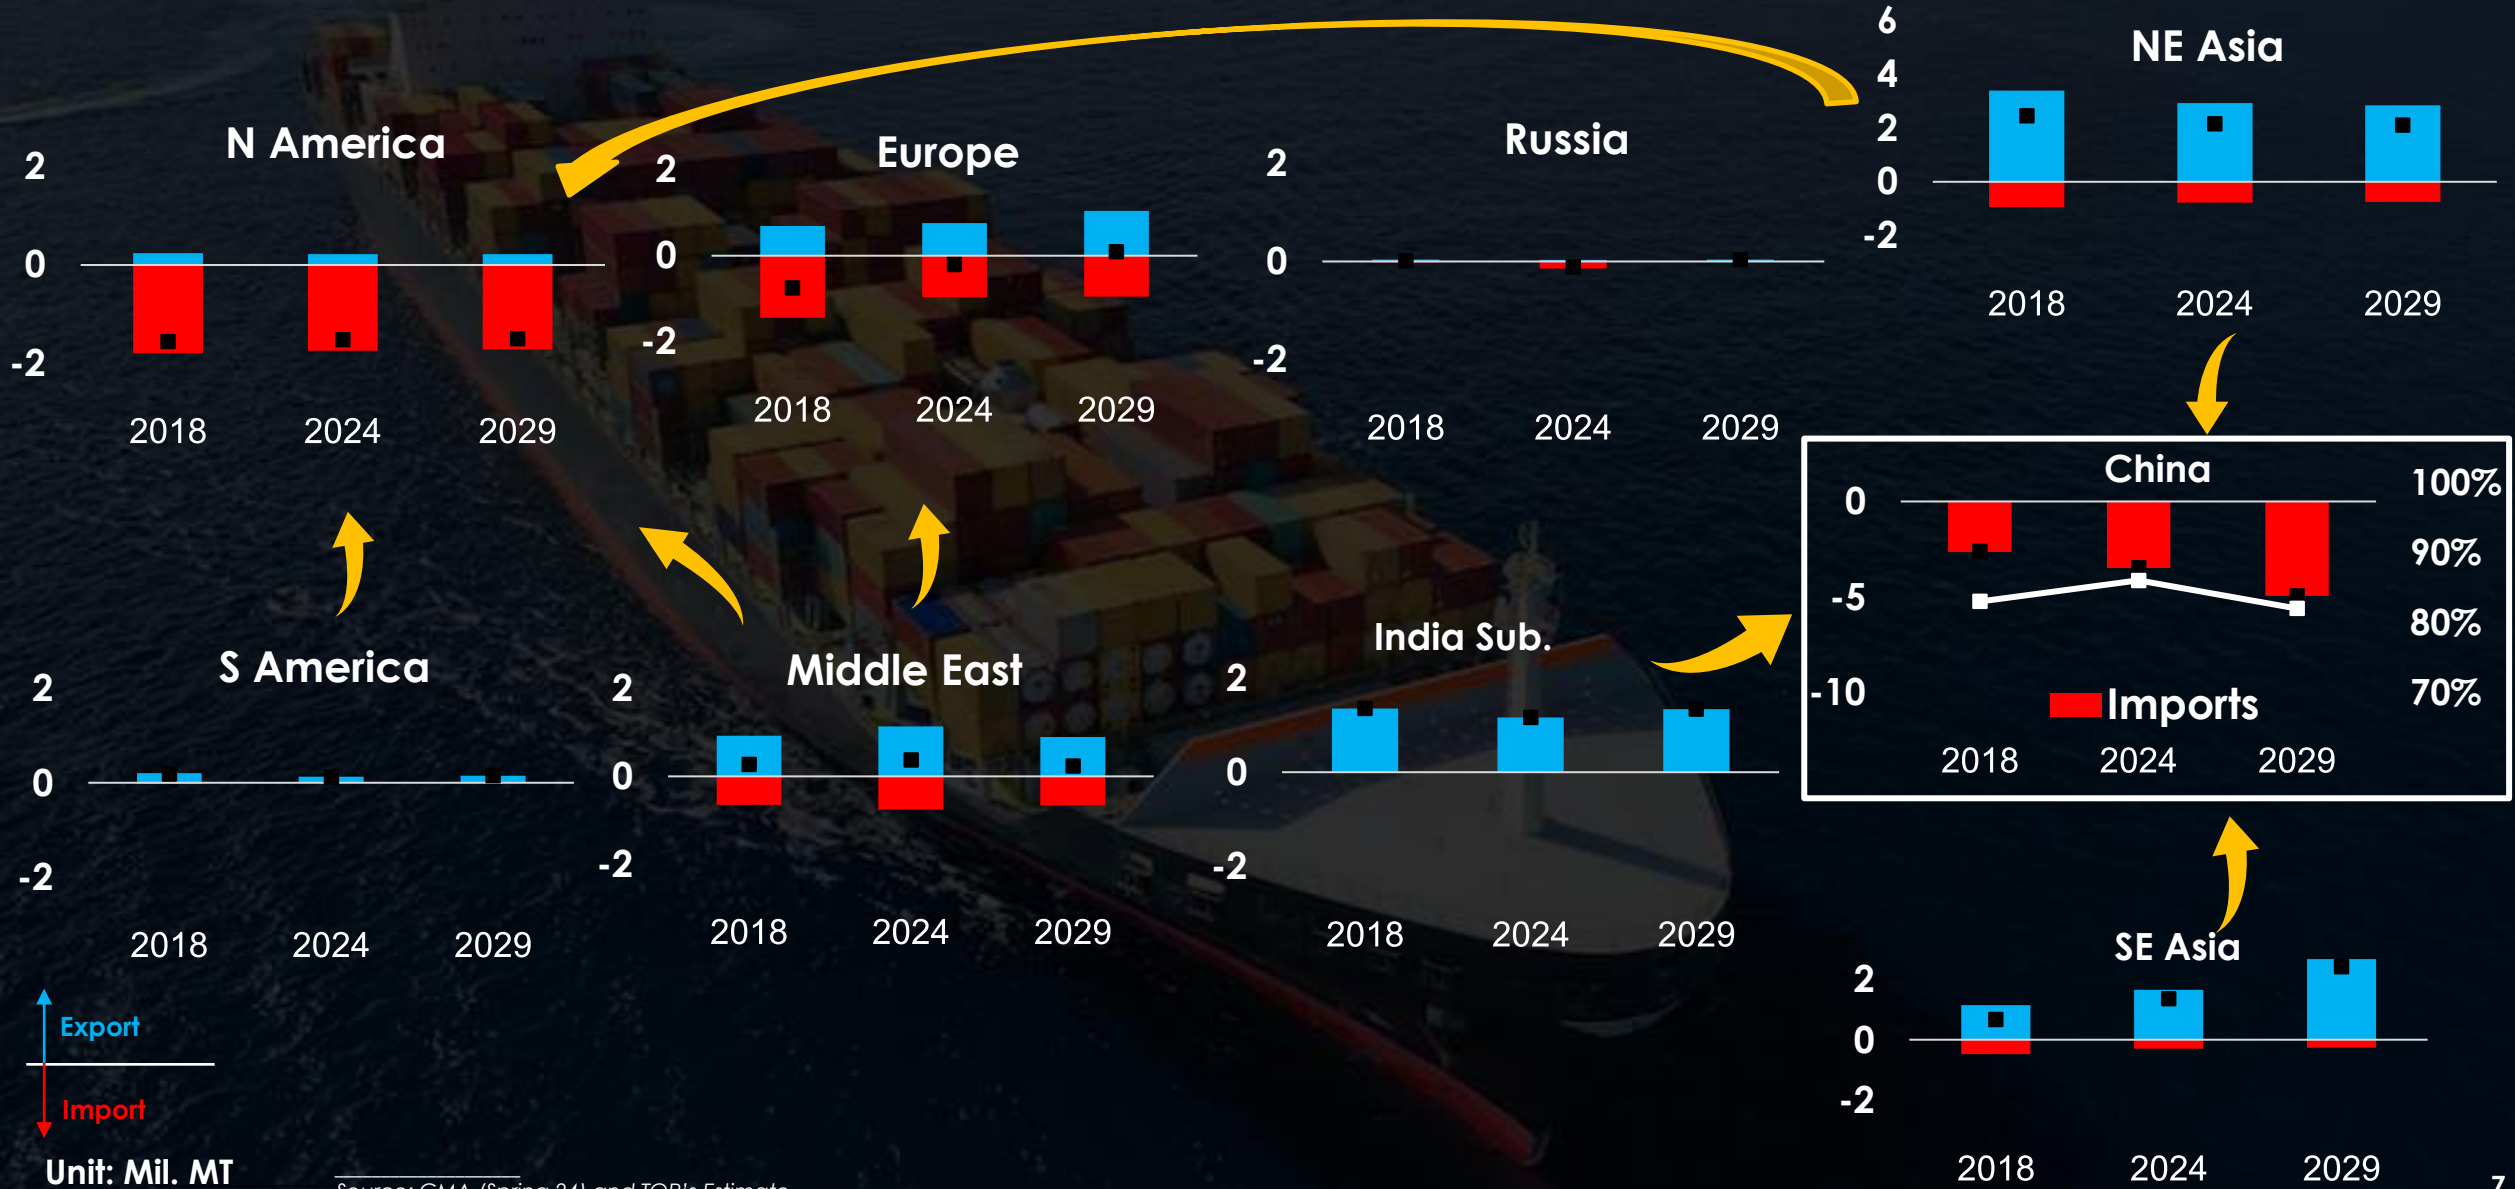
N America
2
0
-2
2018 2024 2029

Europe
2
0
-2
2018 2024 2029

Russia
2
0
-2
2018 2024 2029

NE Asia
6
4
2
0
-2
2018 2024 2029

China
0
-5
-10
100%
90%
80%
70%
Imports
2018 2024 2029

S America
2
0
-2
2018 2024 2029

Middle East
2
0
-2
2018 2024 2029

India Sub.
2
0
-2
2018 2024 2029

SE Asia
2
0
-2
2018 2024 2029

Export
Import
Unit: Mil. MT

Source: GMA (Spring 24) and TOP's Estimate

7